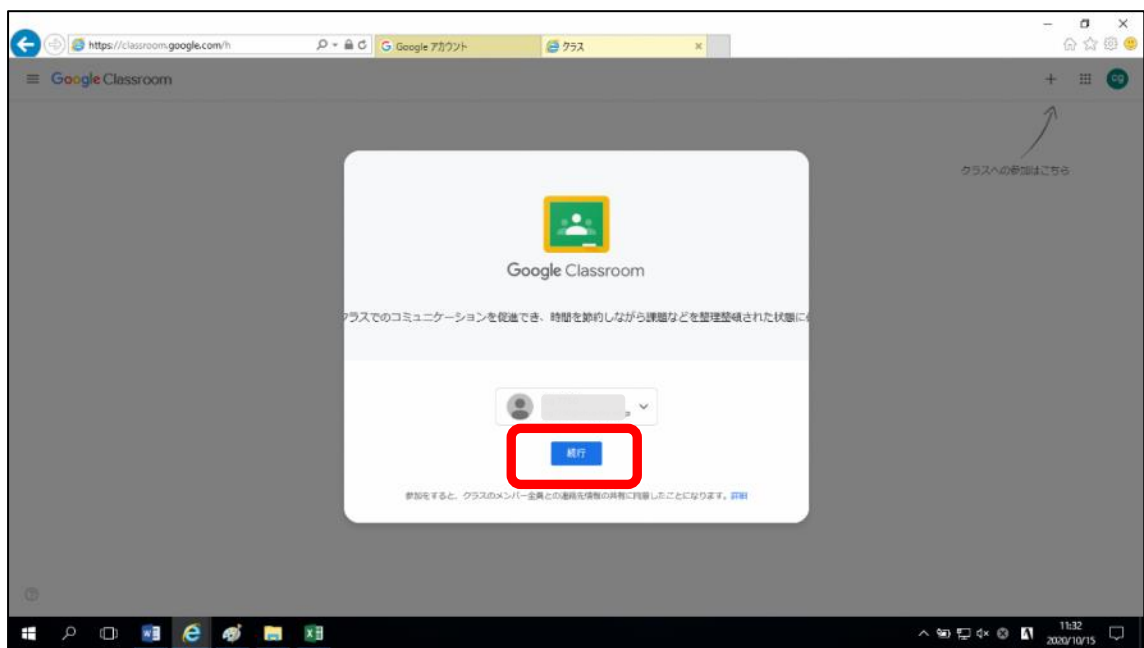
https://classroom.google.com/h

Google アカウント

クラス

Google Classroom

クラスへの参加はこちら

Google Classroom

クラスでのコミュニケーションを促進でき、時間を節約しながら課題などを整理整頓された状態に

続行

参加をすると、クラスのメンバー全員との連絡先情報の共有に同意したことになります。詳細

11:32
2020/10/15